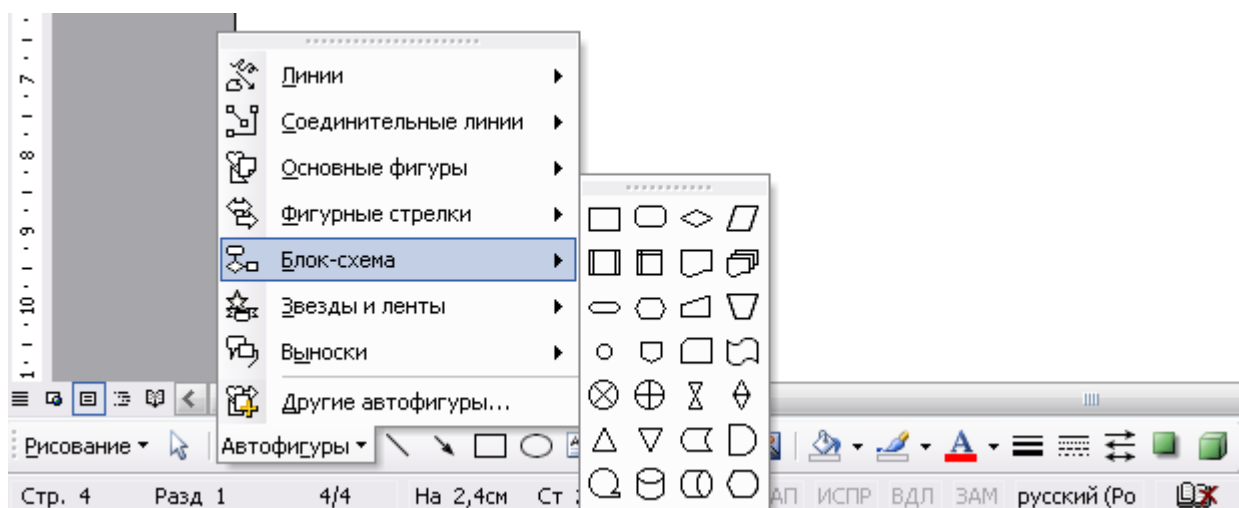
7
8
9
10
Линии
Соединительные линии
Основные фигуры
Фигурные стрелки
Блок-схема
Звезды и ленты
Выноски
Другие автофигуры...

Рисование ▾
Автофигуры ▾

Стр. 4    Разд 1    4/4    На 2,4см    Ст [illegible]    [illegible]АП    ИСПР    ВДЛ    ЗАМ    русский (Ро